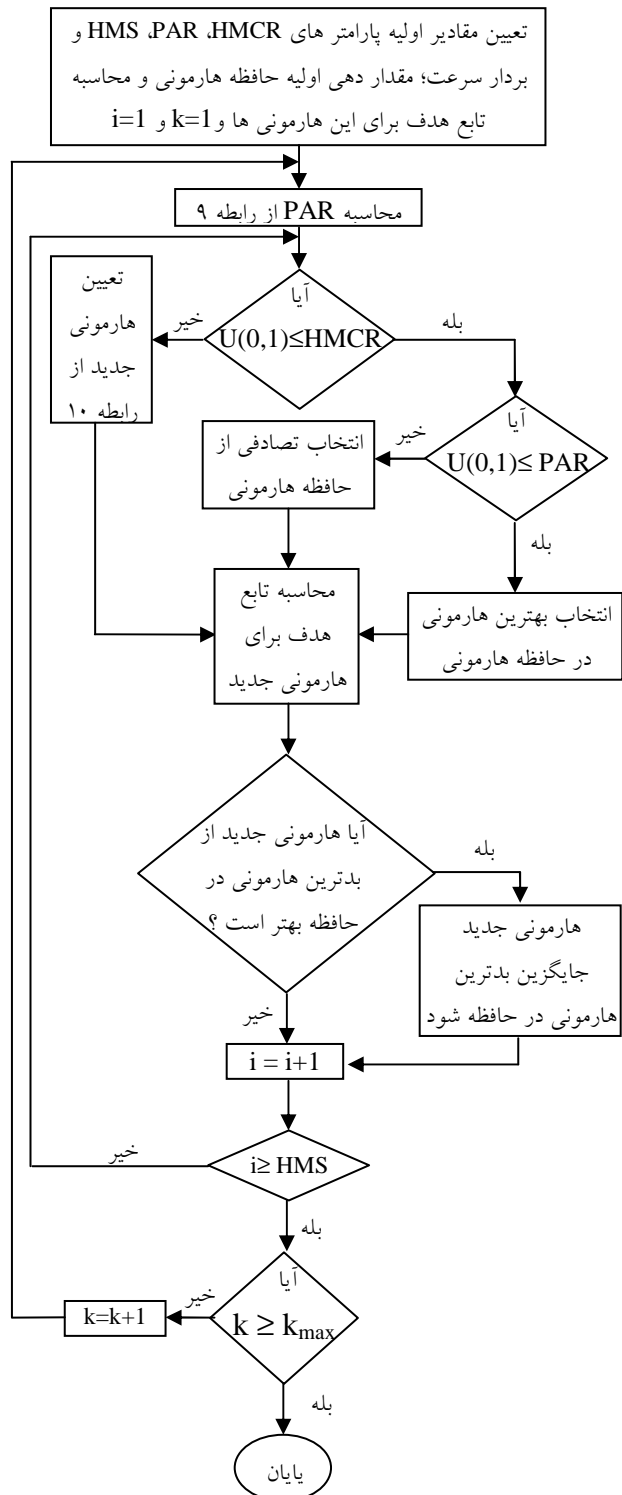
تعیین مقادیر اولیه پارامتر های HMCR، PAR، HMS و بردار سرعت؛ مقدار دهی اولیه حافظه هارمونی و محاسبه تابع هدف برای این هارمونی ها وk=1 و i=1

محاسبه PAR از رابطه ۹

آیا
U(0,1)≤HMCR

خیر

تعیین هارمونی جدید از رابطه ۱۰

بله

آیا
U(0,1)≤ PAR

خیر

انتخاب تصادفی از حافظه هارمونی

بله

انتخاب بهترین هارمونی در حافظه هارمونی

محاسبه تابع هدف برای هارمونی جدید

آیا هارمونی جدید از بدترین هارمونی در حافظه بهتر است ؟

بله

هارمونی جدید جایگزین بدترین هارمونی در حافظه شود

خیر

i = i+1

خیر

i≥ HMS

بله

آیا
$k \geq k_{max}$

خیر

k=k+1

بله

پایان